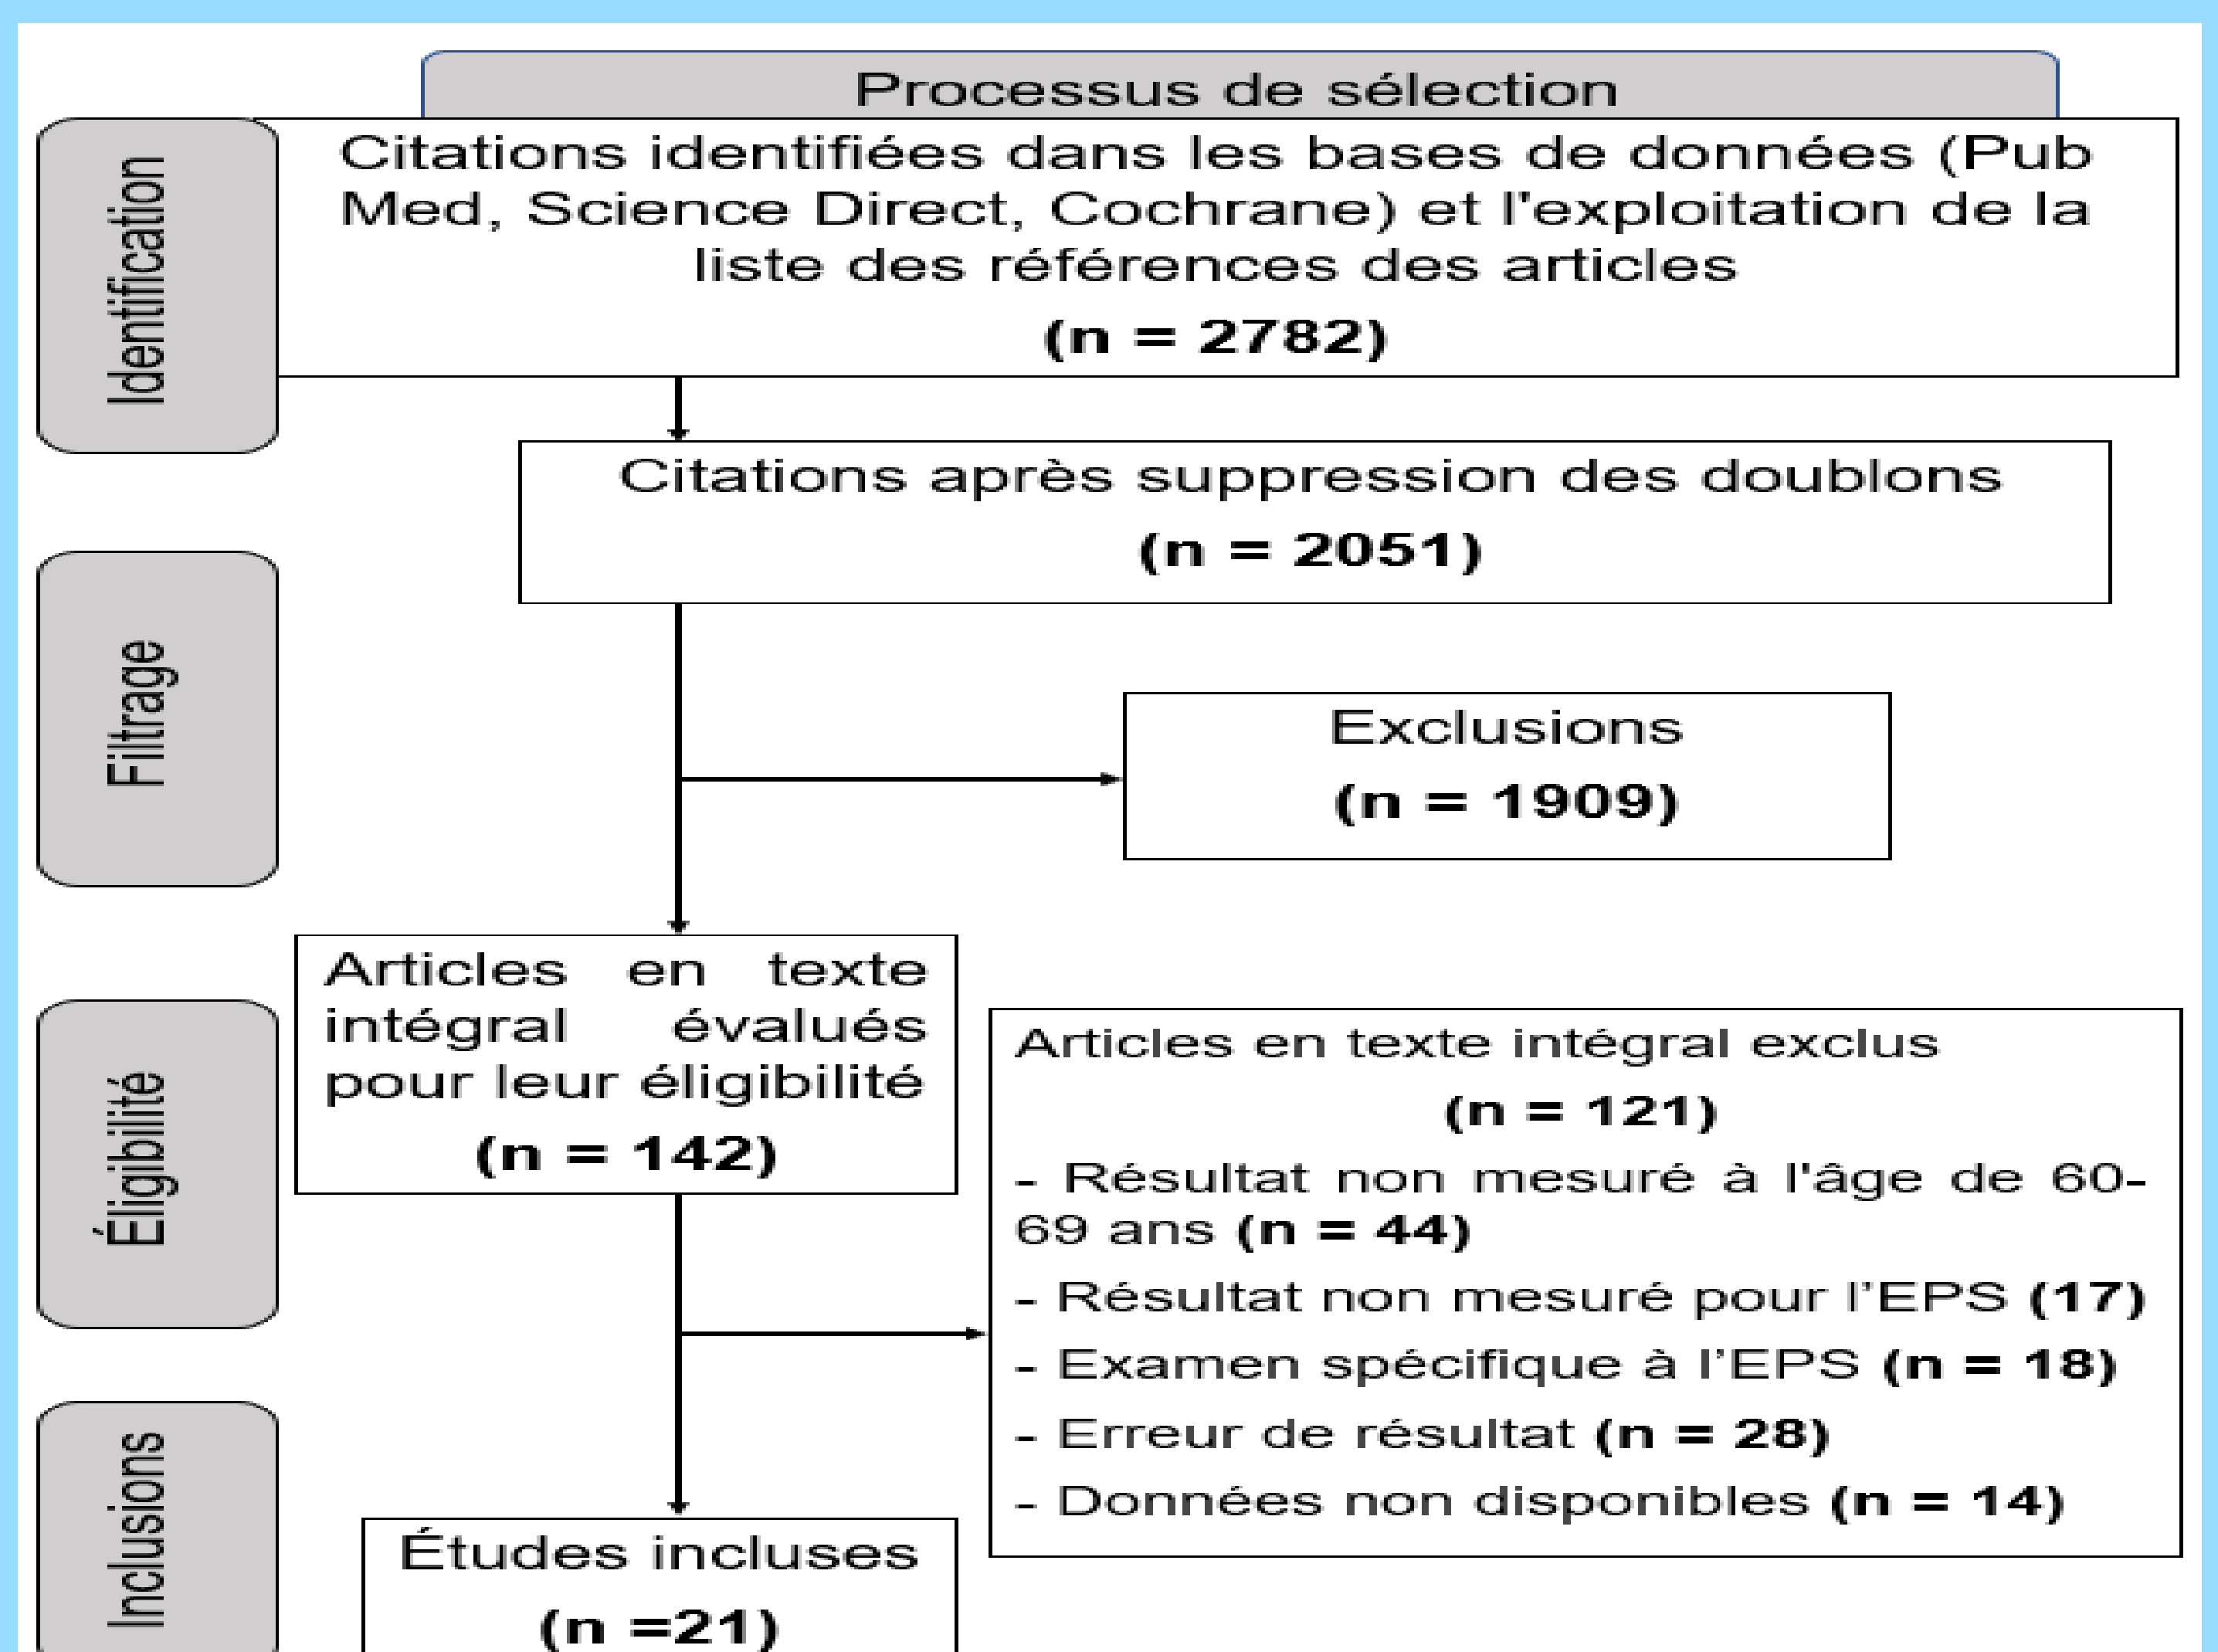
Processus de sélection

Identification

Citations identifiées dans les bases de données (Pub Med, Science Direct, Cochrane) et l'exploitation de la liste des références des articles
(n = 2782)

Citations après suppression des doublons
(n = 2051)

Filtrage

Exclusions
(n = 1909)

Éligibilité

Articles en texte intégral évalués pour leur éligibilité
(n = 142)

Articles en texte intégral exclus
(n = 121)
- Résultat non mesuré à l'âge de 60-69 ans (n = 44)
- Résultat non mesuré pour l'EPS (17)
- Examen spécifique à l'EPS (n = 18)
- Erreur de résultat (n = 28)
- Données non disponibles (n = 14)

Inclusions

Études incluses
(n =21)